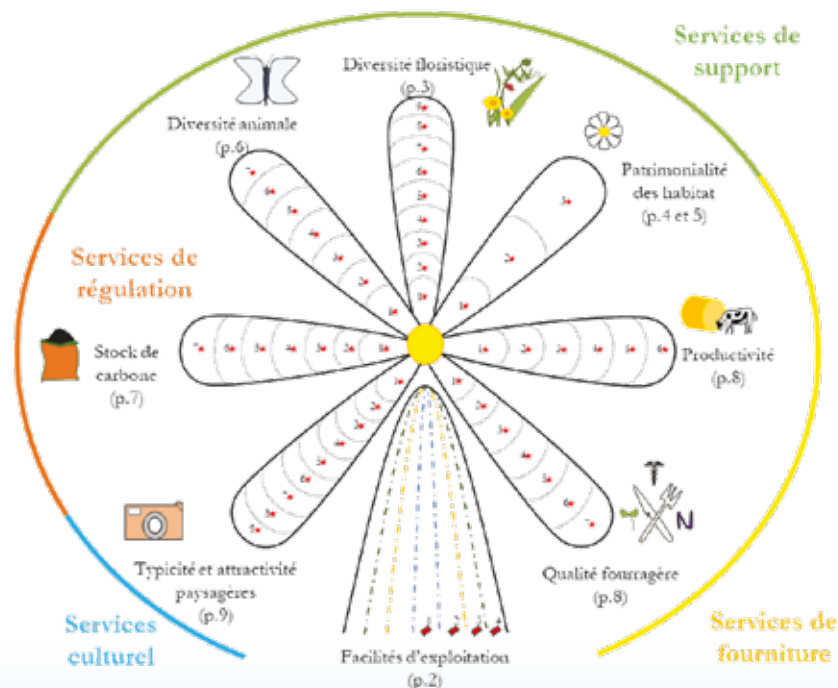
Services de support

Diversité floristique (p.3)

Diversité animale (p.6)

Patrimonialité des habitat (p.4 et 5)

Services de régulation

Stock de carbone (p.7)

Productivité (p.8)

Typicité et attractivité paysagères (p.9)

Qualité fourragère (p.8)

N

Services culturel

Facilités d'exploitation (p.2)

Services de fourniture